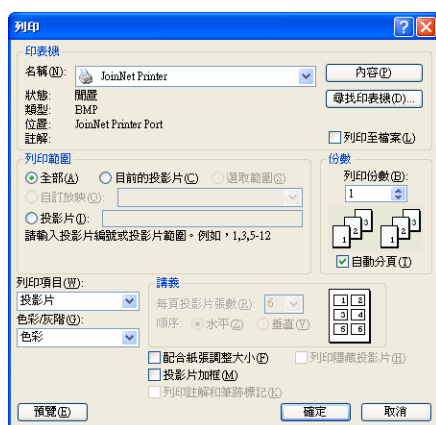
列印

印表機

名稱(N): JoinNet Printer

內容(P)

狀態: 閒置

類型: BMP

位置: JoinNet Printer Port

註解:

尋找印表機(D)...

列印至檔案(L)

列印範圍

全部(A)

目前的投影片(C)

選取範圍(S)

自訂放映(O):

投影片(I):

請輸入投影片編號或投影片範圍。例如，1,3,5-12

份數

列印份數(B):

1

自動分頁(T)

列印項目(W):

投影片

色彩/灰階(G):

色彩

講義

每頁投影片張數(R): 6

順序: 水平(Z) 垂直(V)

1 2
3 4
5 6

配合紙張調整大小(F)

投影片加框(M)

列印註解和筆跡標記(K)

列印隱藏投影片(H)

預覽(E)

確定

取消